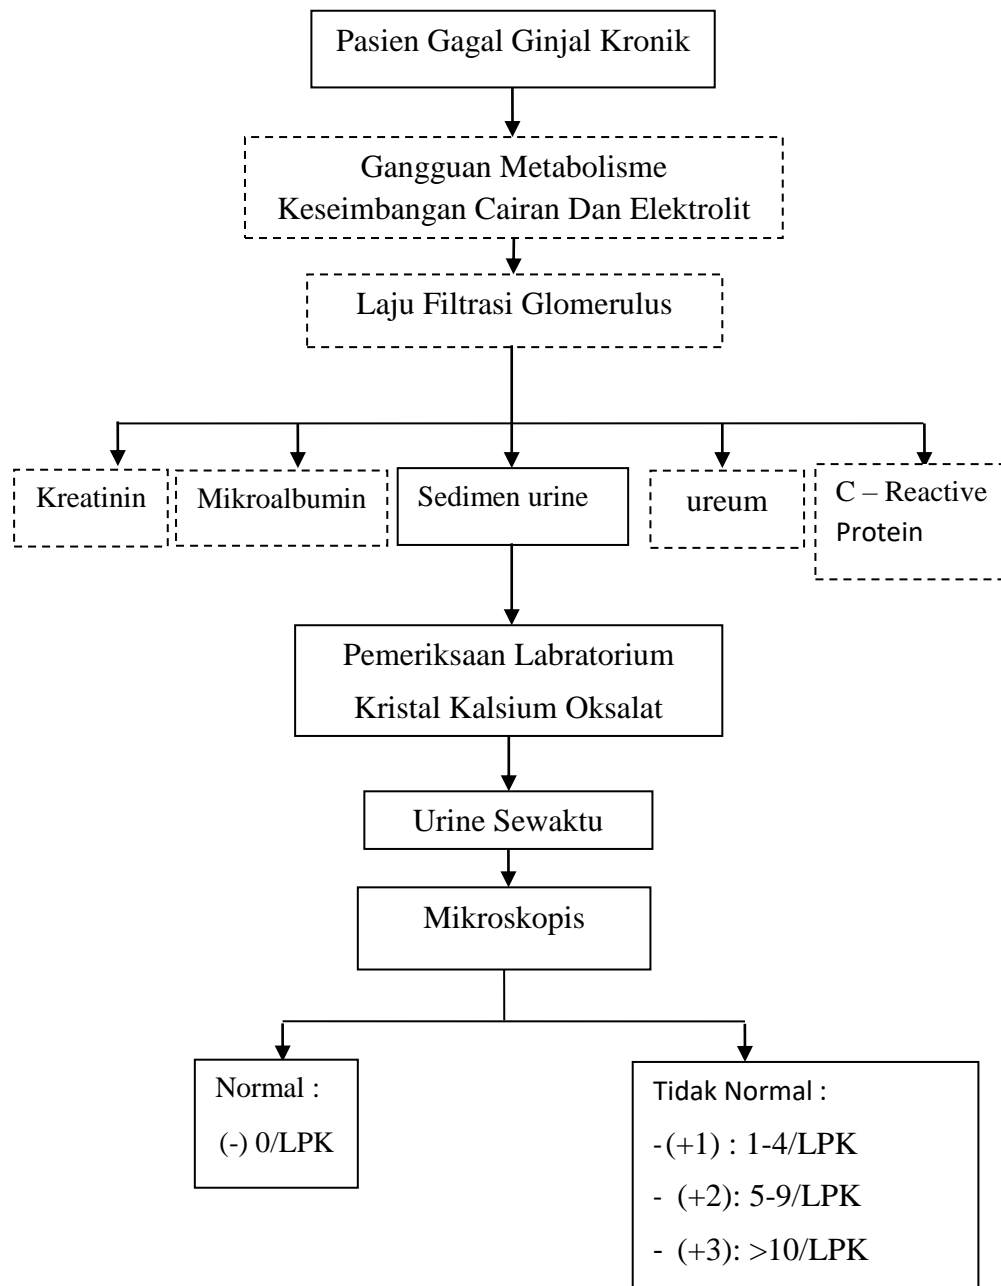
Pasien Gagal Ginjal Kronik

Gangguan Metabolisme
Keseimbangan Cairan Dan Elektrolit

Laju Filtrasi Glomerulus

Kreatinin

Mikroalbumin

Sedimen urine

ureum

C – Reactive Protein

Pemeriksaan Labratorium
Kristal Kalsium Oksalat

Urine Sewaktu

Mikroskopis

Normal :
(-) 0/LPK

Tidak Normal :
-(+1) : 1-4/LPK
- (+2): 5-9/LPK
- (+3): >10/LPK